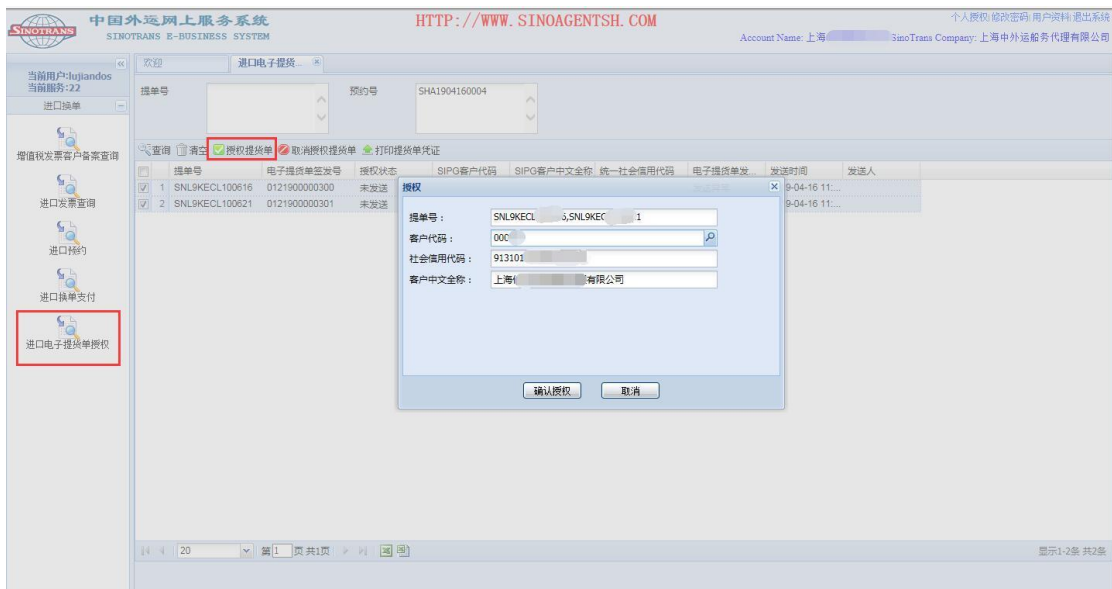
SINOTRANS 中国外运网上服务系统 SINOTRANS E-BUSINESS SYSTEM

HTTP://WWW.SINOAGENTSH.COM

个人授权|修改密码|用户资料|退出系统
Account Name: 上海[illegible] SinoTrans Company: 上海中外运船务代理有限公司

当前用户:lujiandos
当前服务:22
进口换单

增值税发票客户备案查询
进口发票查询
进口预约
进口换单支付
进口电子提货单授权

欢迎 进口电子提货...

提单号
预约号 SHA1904160004

查询 清空 授权提货单 取消授权提货单 打印提货单凭证

| | | 提单号 | 电子提货单签发号 | 授权状态 | SIPG客户代码 | SIPG客户中文全称 | 统一社会信用代码 | 电子提货单发 | 发送时间 | 发送人 |
|---|---|---|---|---|---|---|---|---|---|---|
| ☑ | 1 | SNL9KECL100616 | 0121900000300 | 未发送 | | | | | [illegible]9-04-16 11:... | |
| ☑ | 2 | SNL9KECL100621 | 0121900000301 | 未发送 | | | | | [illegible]9-04-16 11:... | |

授权
提单号： SNL9KECL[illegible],SNL9KEC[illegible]1
客户代码： 000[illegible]
社会信用代码： 913101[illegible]
客户中文全称： 上海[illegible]有限公司
确认授权 取消

20 第1 页 共1页
显示1-2条 共2条